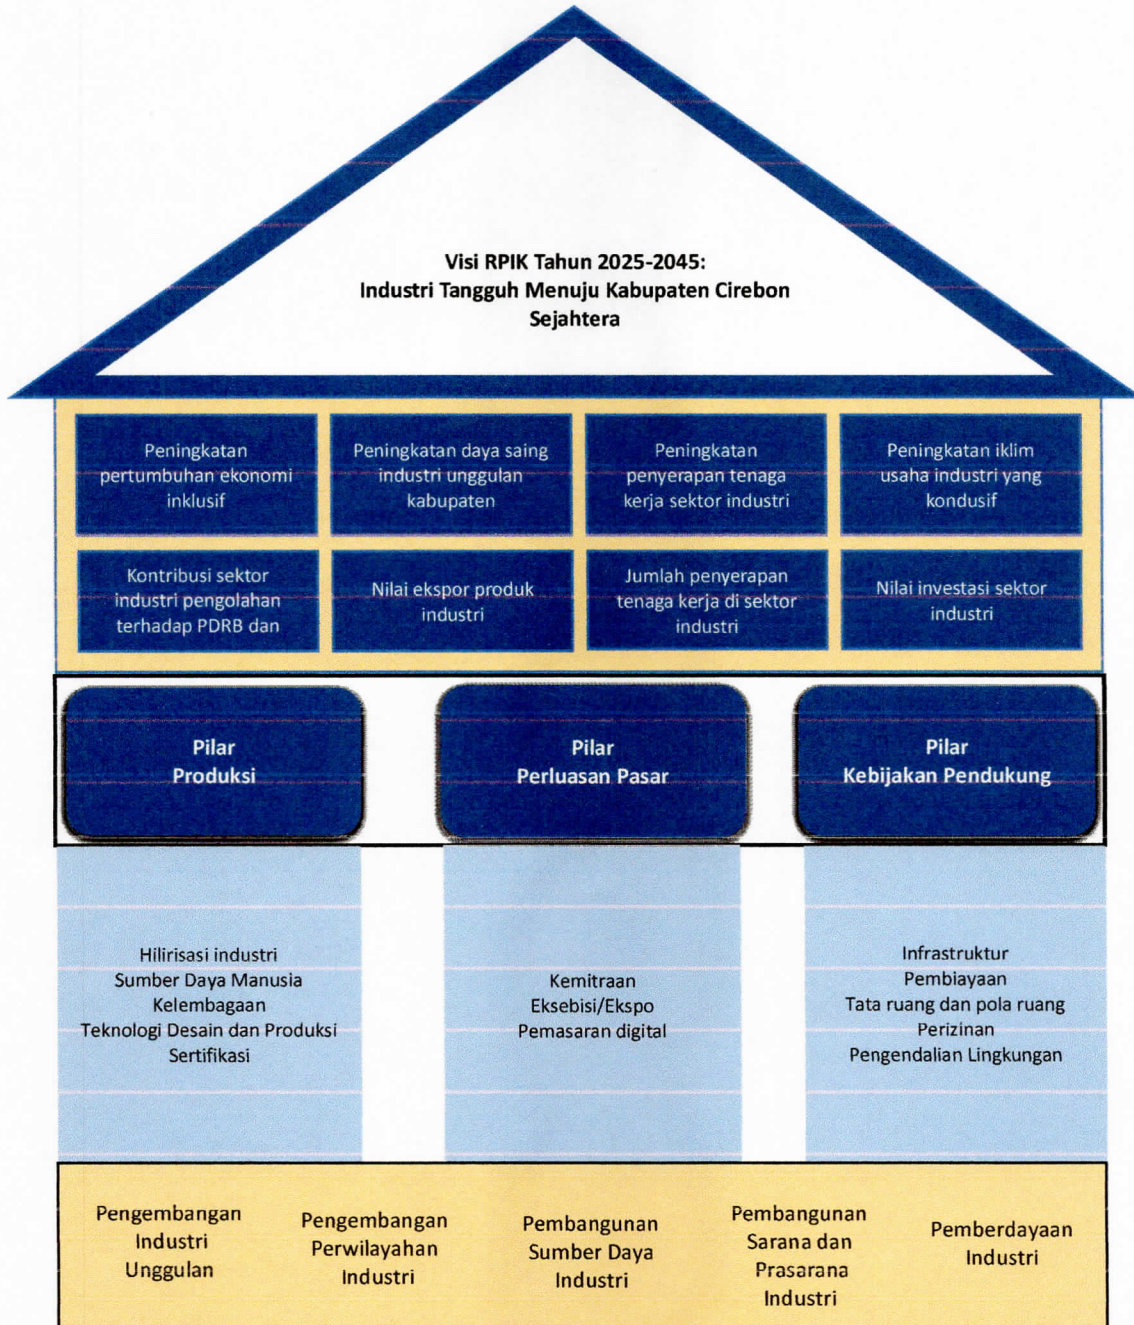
Visi RPIK Tahun 2025-2045:
Industri Tangguh Menuju Kabupaten Cirebon Sejahtera

Peningkatan pertumbuhan ekonomi inklusif

Peningkatan daya saing industri unggulan kabupaten

Peningkatan penyerapan tenaga kerja sektor industri

Peningkatan iklim usaha industri yang kondusif

Kontribusi sektor industri pengolahan terhadap PDRB dan

Nilai ekspor produk industri

Jumlah penyerapan tenaga kerja di sektor industri

Nilai investasi sektor industri

Pilar
Produksi

Pilar
Perluasan Pasar

Pilar
Kebijakan Pendukung

Hilirisasi industri
Sumber Daya Manusia
Kelembagaan
Teknologi Desain dan Produksi
Sertifikasi

Kemitraan
Eksebisi/Ekspo
Pemasaran digital

Infrastruktur
Pembiayaan
Tata ruang dan pola ruang
Perizinan
Pengendalian Lingkungan

Pengembangan Industri Unggulan

Pengembangan Perwilayahan Industri

Pembangunan Sumber Daya Industri

Pembangunan Sarana dan Prasarana Industri

Pemberdayaan Industri